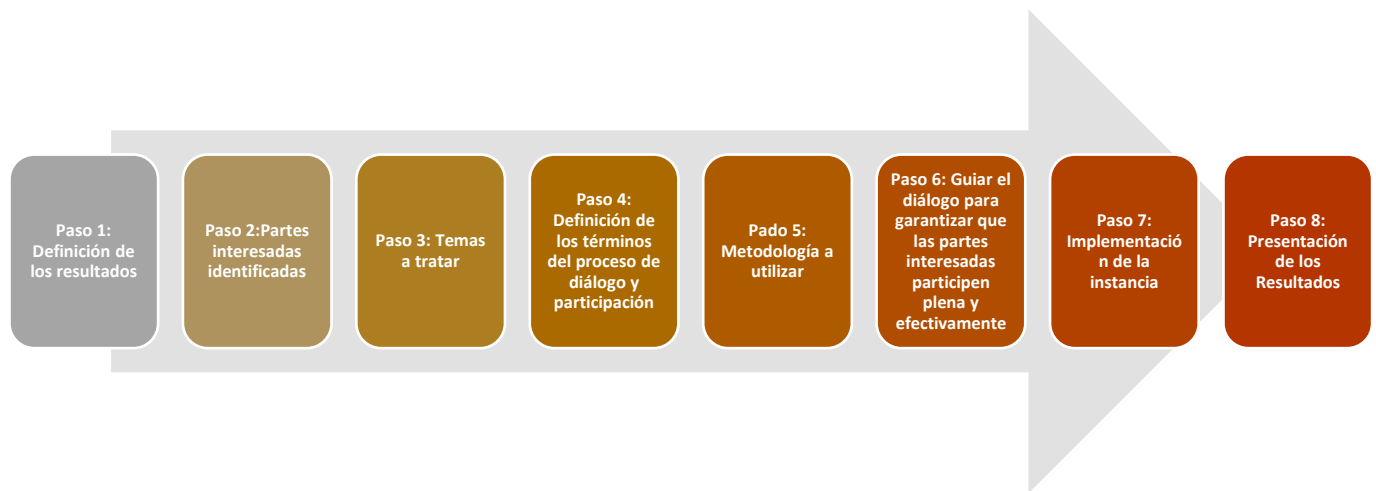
Paso 1: Definición de los resultados

Paso 2:Partes interesadas identificadas

Paso 3: Temas a tratar

Paso 4: Definición de los términos del proceso de diálogo y participación

Pado 5: Metodología a utilizar

Paso 6: Guiar el diálogo para garantizar que las partes interesadas participen plena y efectivamente

Paso 7: Implementación de la instancia

Paso 8: Presentación de los Resultados